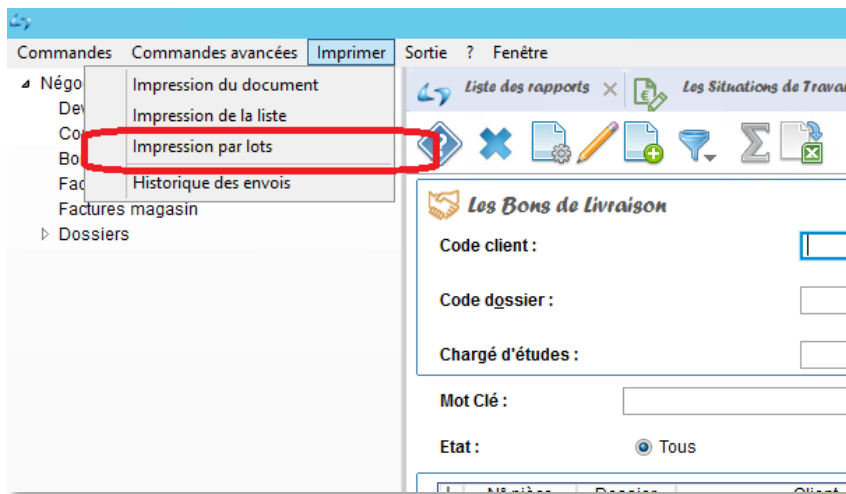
Commandes Commandes avancées Imprimer Sortie ? Fenêtre

Négo
Dev
Co
Bo
Fac
Factures magasin
Dossiers

Impression du document
Impression de la liste
Impression par lots
Historique des envois

Liste des rapports
Les Situations de Travai

Les Bons de Livraison

Code client :

Code dossier :

Chargé d'études :

Mot Clé :

Etat :
Tous